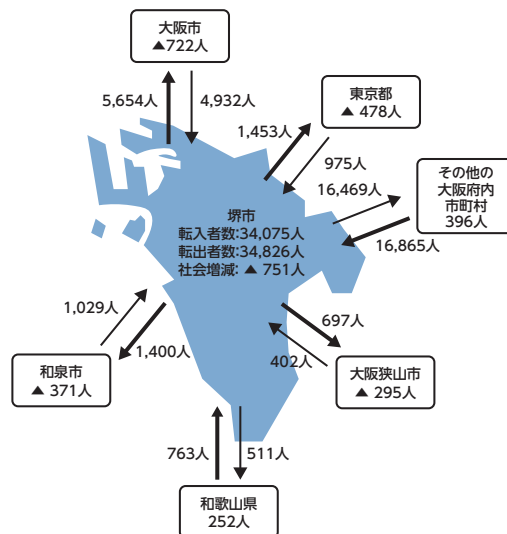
大阪市
▲722人

5,654人

4,932人

東京都
▲ 478人

1,453人

975人

その他の
大阪府内
市町村
396人

16,469人

16,865人

堺市
転入者数:34,075人
転出者数:34,826人
社会増減: ▲ 751人

1,029人

1,400人

和泉市
▲ 371人

697人

402人

大阪狭山市
▲ 295人

763人

511人

和歌山県
252人